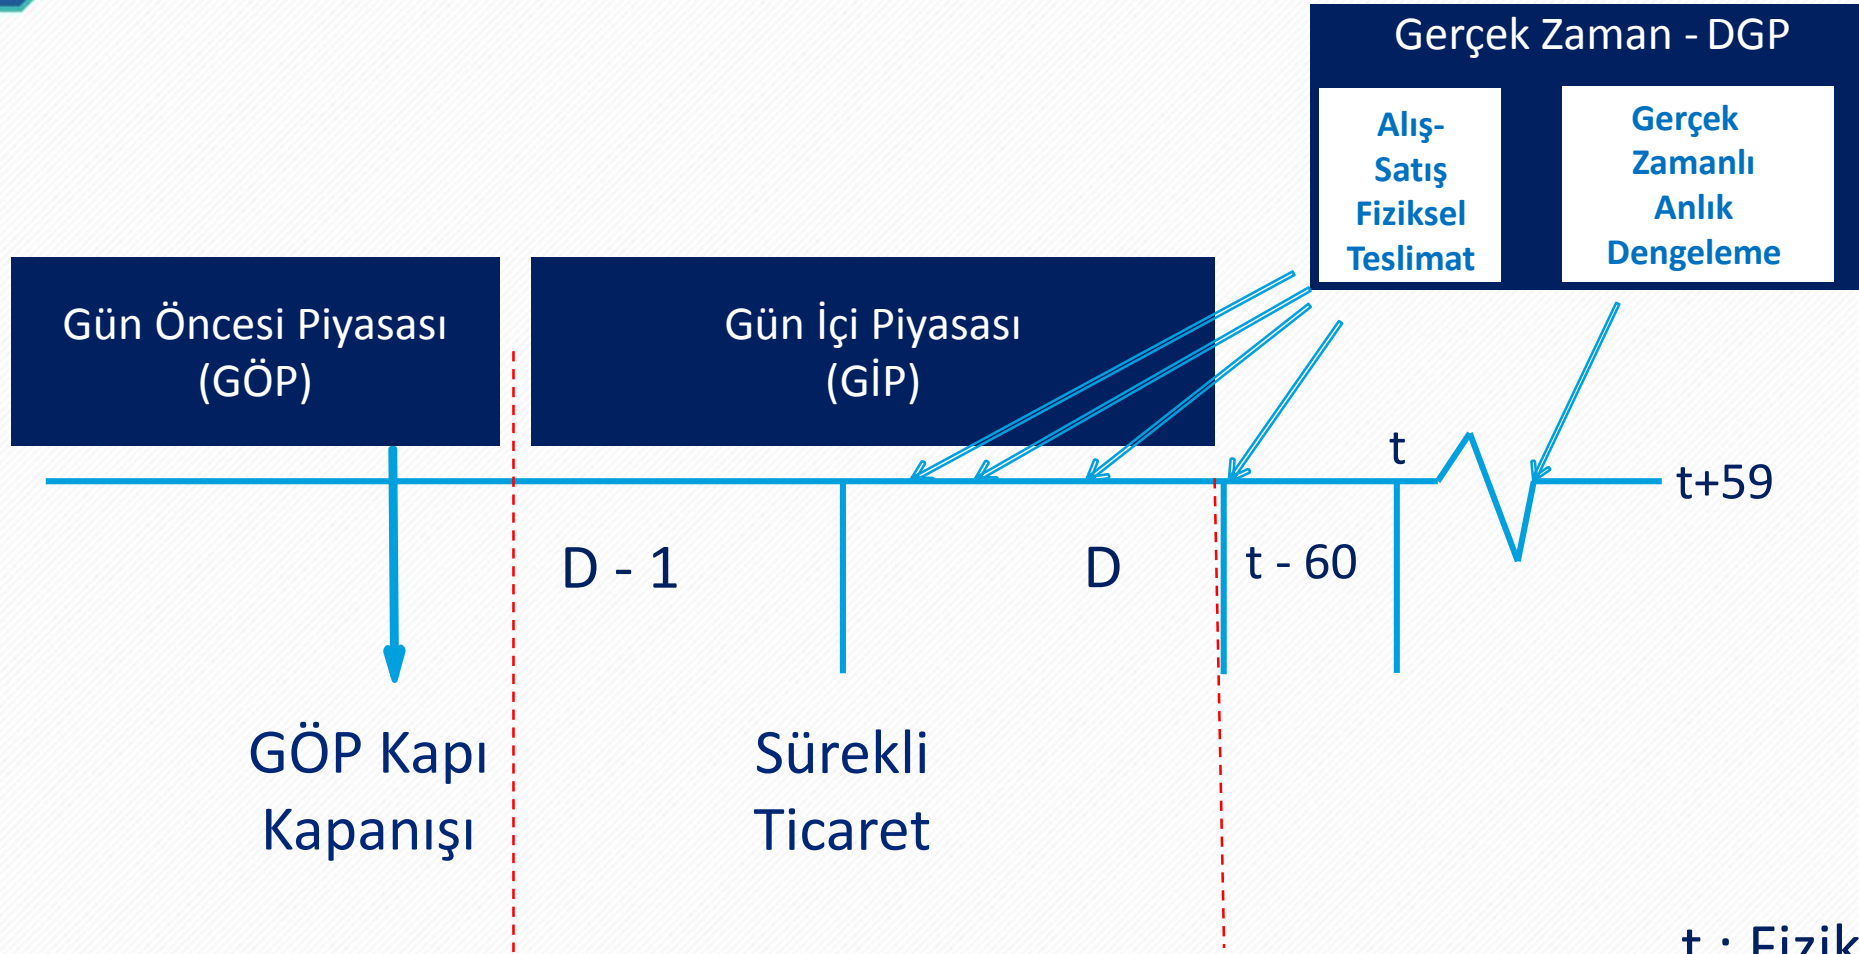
Gerçek Zaman - DGP

Alış-Satış Fiziksel Teslimat

Gerçek Zamanlı Anlık Dengeleme

Gün Öncesi Piyasası (GÖP)

Gün İçi Piyasası (GİP)

t

t+59

D - 1

D

t - 60

GÖP Kapı Kapanışı

Sürekli Ticaret

t : Fizik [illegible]